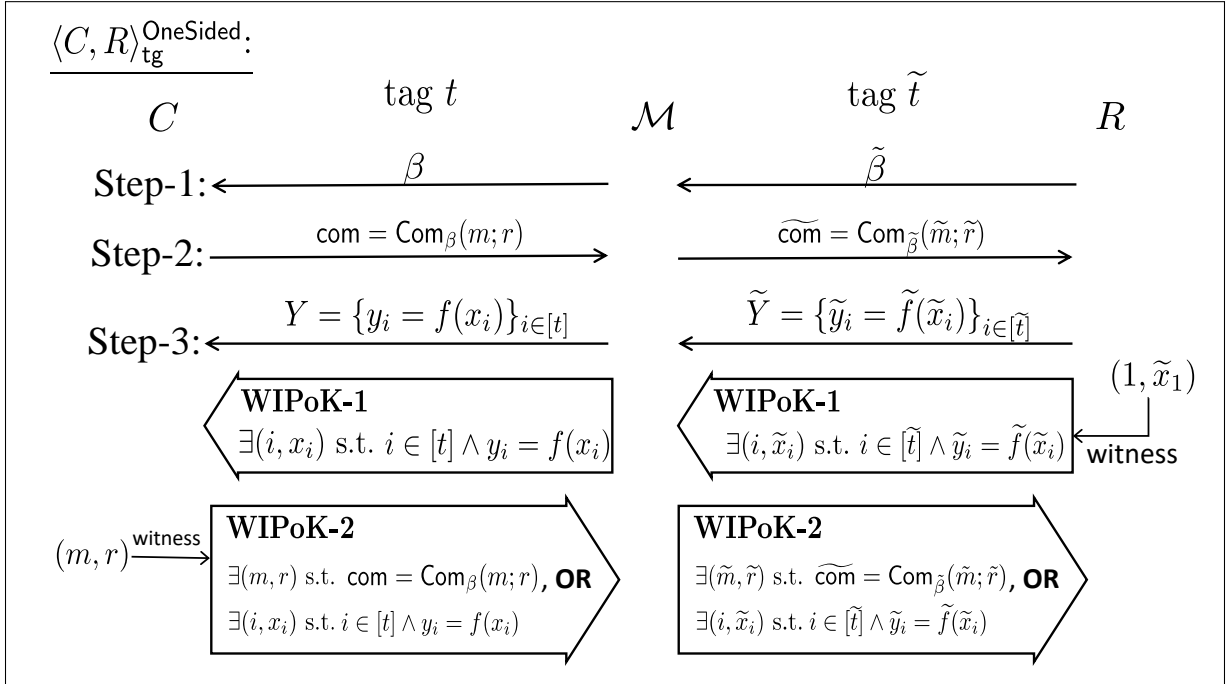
$\langle C, R\rangle_{\mathsf{tg}}^{\mathsf{OneSided}}$:

$C$ tag $t$ $\mathcal{M}$ tag $\widetilde{t}$ $R$

Step-1: $\beta$ $\tilde{\beta}$

Step-2: $\mathsf{com} = \mathsf{Com}_{\beta}(m; r)$ $\widetilde{\mathsf{com}} = \mathsf{Com}_{\widetilde{\beta}}(\widetilde{m}; \widetilde{r})$

Step-3: $Y = \{y_i = f(x_i)\}_{i \in [t]}$ $\widetilde{Y} = \{\widetilde{y}_i = \widetilde{f}(\widetilde{x}_i)\}_{i \in [\widetilde{t}]}$

WIPoK-1
$\exists(i, x_i)$ s.t. $i \in [t] \wedge y_i = f(x_i)$

WIPoK-1
$\exists(i, \widetilde{x}_i)$ s.t. $i \in [\widetilde{t}] \wedge \widetilde{y}_i = \widetilde{f}(\widetilde{x}_i)$

$(1, \widetilde{x}_1)$
witness

$(m, r)$ witness

WIPoK-2
$\exists(m, r)$ s.t. $\mathsf{com} = \mathsf{Com}_{\beta}(m; r)$, OR
$\exists(i, x_i)$ s.t. $i \in [t] \wedge y_i = f(x_i)$

WIPoK-2
$\exists(\widetilde{m}, \widetilde{r})$ s.t. $\widetilde{\mathsf{com}} = \mathsf{Com}_{\tilde{\beta}}(\tilde{m}; \tilde{r})$, OR
$\exists(i, \widetilde{x}_i)$ s.t. $i \in [\widetilde{t}] \wedge \widetilde{y}_i = \widetilde{f}(\widetilde{x}_i)$